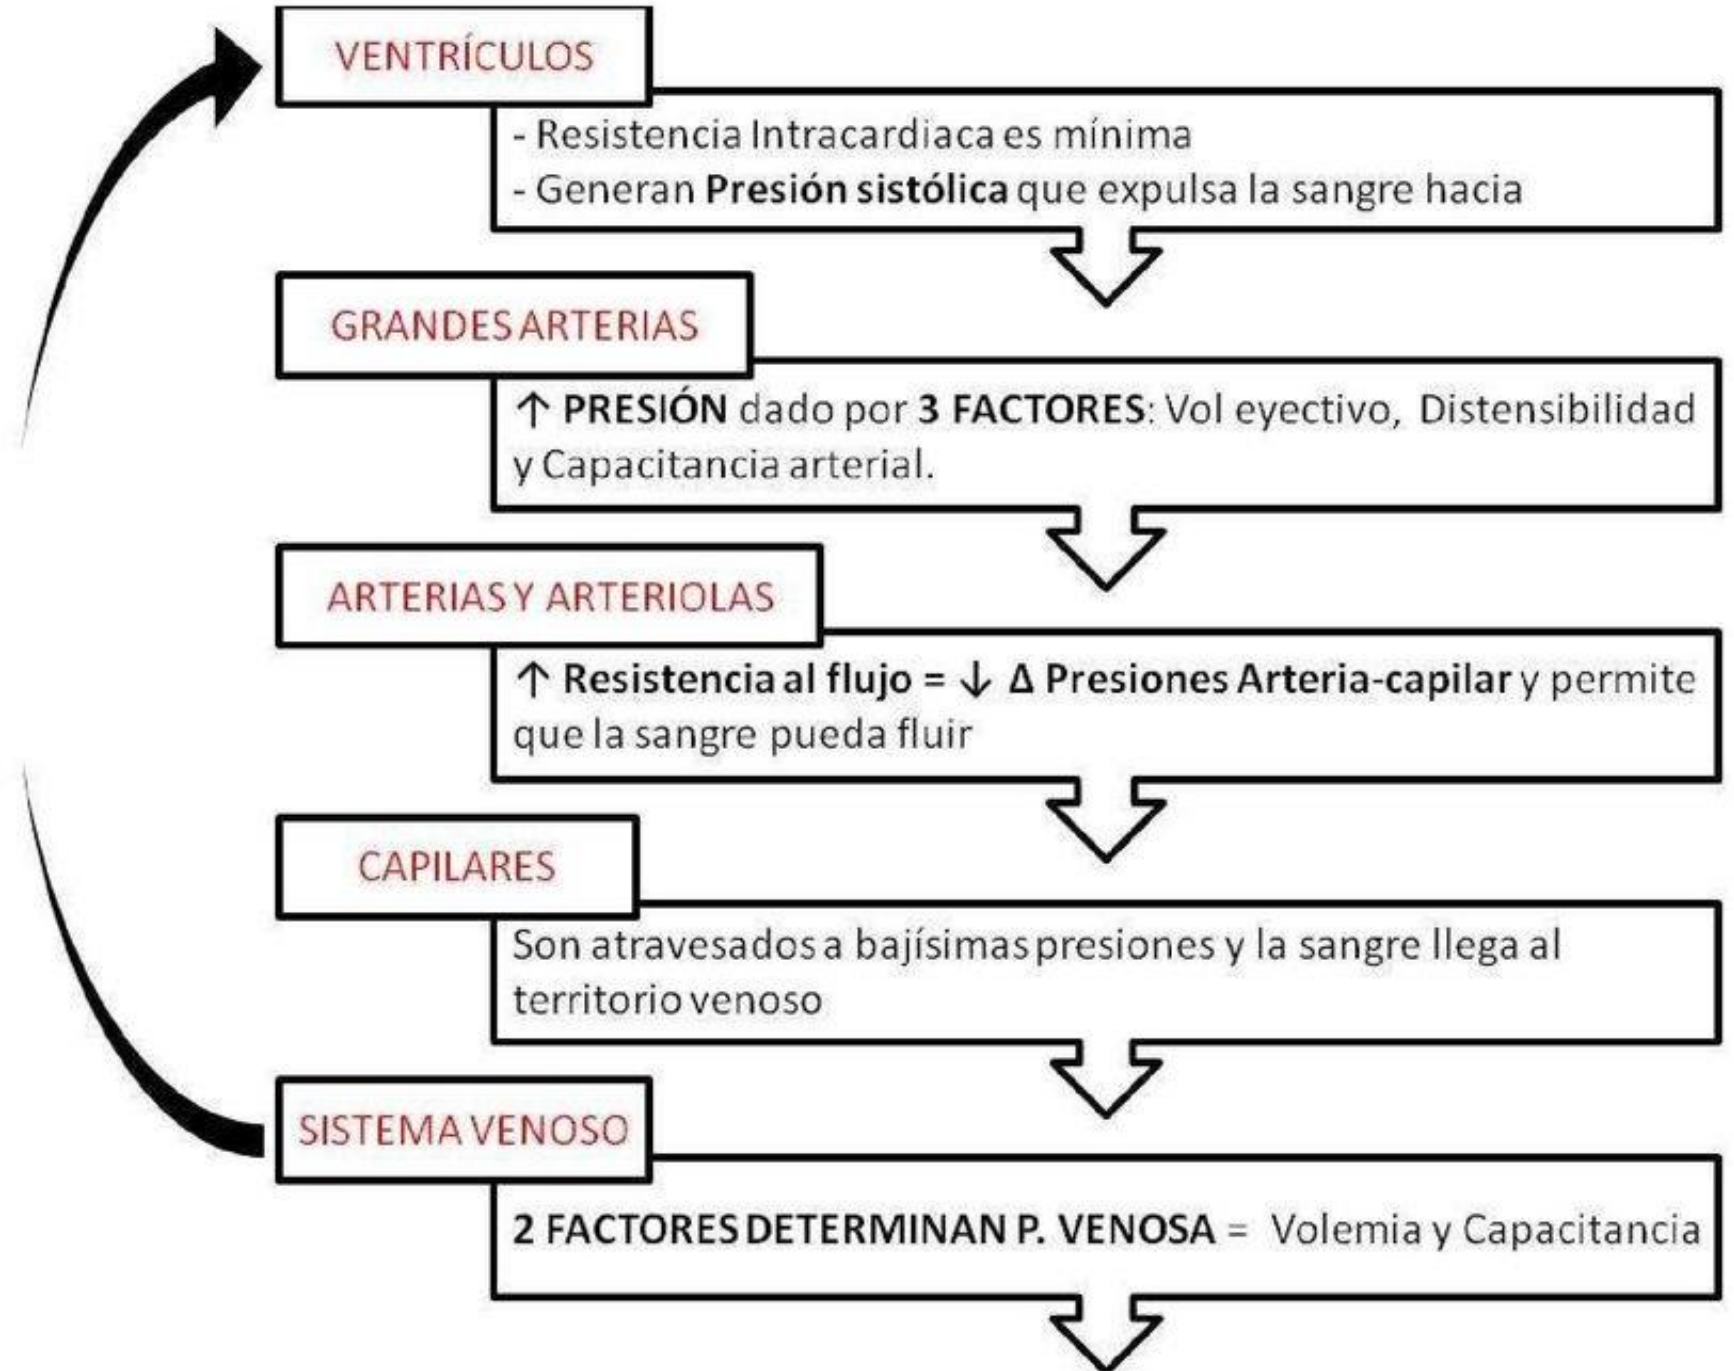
VENTRÍCULOS

- Resistencia Intracardiaca es mínima
- Generan **Presión sistólica** que expulsa la sangre hacia

GRANDES ARTERIAS

↑ **PRESIÓN** dado por **3 FACTORES**: Vol eyectivo, Distensibilidad y Capacitancia arterial.

ARTERIAS Y ARTERIOLAS

↑ **Resistencia al flujo** = ↓ $\Delta$ **Presiones Arteria-capilar** y permite que la sangre pueda fluir

CAPILARES

Son atravesados a bajísimas presiones y la sangre llega al territorio venoso

SISTEMA VENOSO

**2 FACTORES DETERMINAN P. VENOSA** = Volemia y Capacitancia